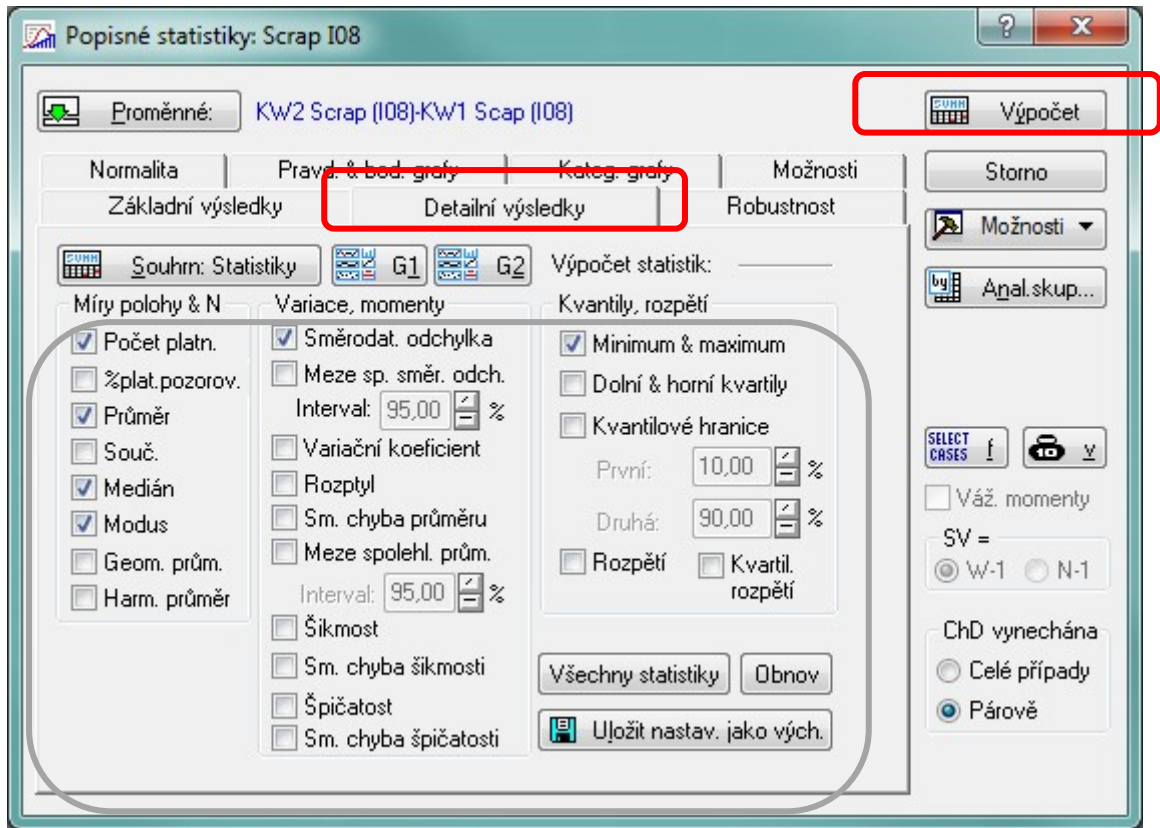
Popisné statistiky: Scrap I08

?
X

Proměnné: KW2 Scrap (I08)-KW1 Scap (I08)

Výpočet

Normalita | Pravd. & bod. grafy | Kateg. grafy | Možnosti
Základní výsledky | Detailní výsledky | Robustnost

Storno

Možnosti

Anal.skup...

Souhrn: Statistiky
G1
G2
Výpočet statistik:

Míry polohy & N
Počet platn.
%plat.pozorov.
Průměr
Souč.
Medián
Modus
Geom. prům.
Harm. průměr

Variace, momenty
Směrodat. odchylka
Meze sp. směr. odch.
Interval: 95,00 %
Variační koeficient
Rozptyl
Sm. chyba průměru
Meze spolehl. prům.
Interval: 95,00 %
Šikmost
Sm. chyba šikmosti
Špičatost
Sm. chyba špičatosti

Kvantily, rozpětí
Minimum & maximum
Dolní & horní kvartily
Kvantilové hranice
První: 10,00 %
Druhá: 90,00 %
Rozpětí
Kvartil. rozpětí

Všechny statistiky
Obnov
Uložit nastav. jako vých.

SELECT CASES f
v

Váž. momenty
SV =
W-1
N-1

ChD vynechána
Celé případy
Párově